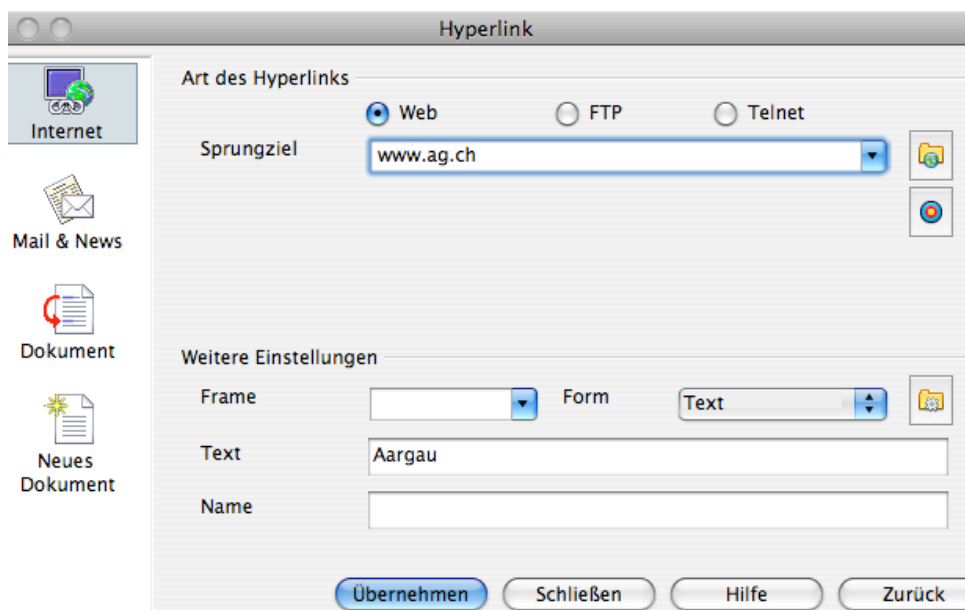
Hyperlink

Internet

Mail & News

Dokument

Neues Dokument

Art des Hyperlinks

Web

FTP

Telnet

Sprungziel

www.ag.ch

Weitere Einstellungen

Frame

Form

Text

Text

Aargau

Name

Übernehmen

Schließen

Hilfe

Zurück